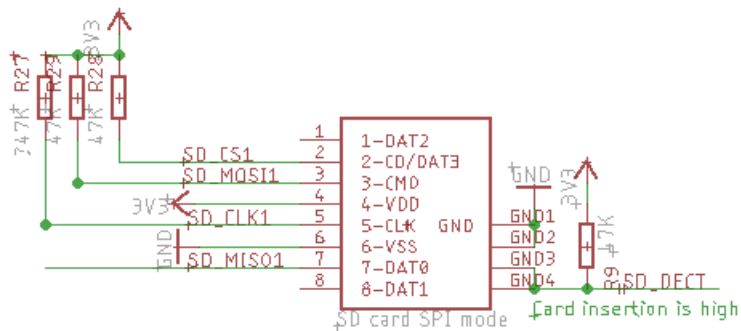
3V3
R27
47K
R29
47K
R28
47K
1
2
3
4
5
6
7
8
1-DAT2
2-CD/DAT3
3-CMD
4-VDD
5-CLK
6-VSS
7-DAT0
8-DAT1
GND
SD_CS1
SD_MOSI1
3V3
SD_CLK1
GND
SD_MISO1
GND
GND1
GND2
GND3
GND4
3V3
47K
R39
SD_DECT
Card insertion is high
SD card SPI mode